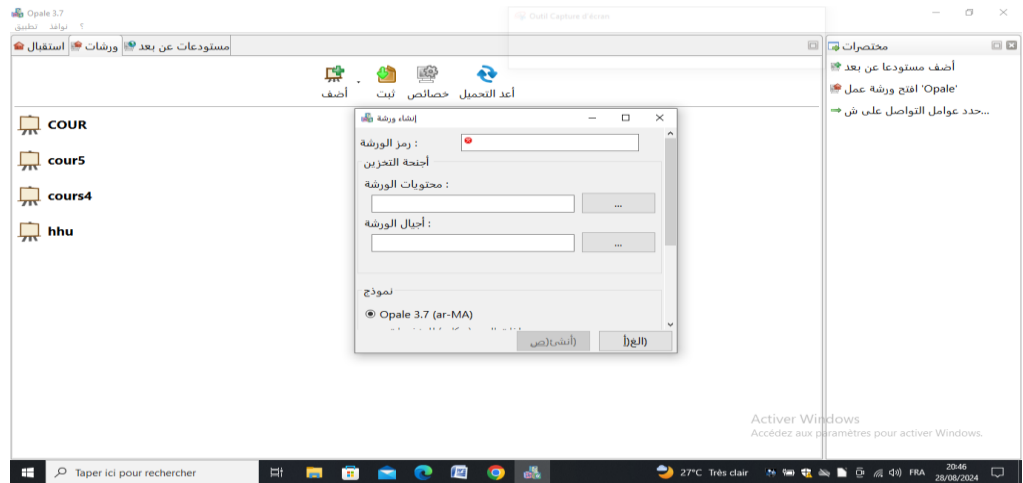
Opale 3.7
تطبيق نوافذ ؟

Outil Capture d'écran

استقبال ورشات مستودعات عن بعد

مختصرات

أضف مستودعا عن بعد
افتح ورشة عمل 'Opale'
حدد عوامل التواصل على ش...

أضف ثبت خصائص أعد التحميل

COUR
cour5
cours4
hhu

إنشاء ورشة

رمز الورشة :
أجنحة التخزين
محتويات الورشة :
...
أجيال الورشة :
...
نموذج
Opale 3.7 (ar-MA)

(أنشئ(ص الغ(أ

Activer Windows
Accédez aux paramètres pour activer Windows.

Taper ici pour rechercher
27°C Très clair
FRA
20:46
28/08/2024